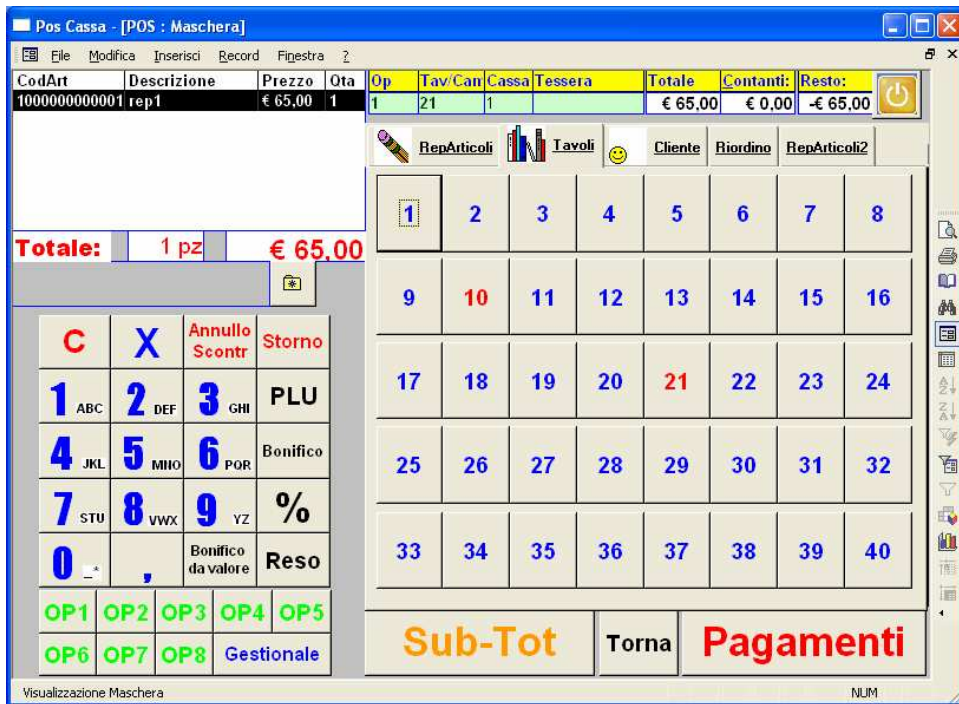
Pos Cassa - [POS : Maschera]

File Modifica Inserisci Record Finestra ?

| CodArt | Descrizione | Prezzo | Qta |
|---|---|---|---|
| 1000000000001 | rep1 | € 65,00 | 1 |

| Op | Tav/Cam | Cassa | Tessera | Totale | Contanti: | Resto: |
|---|---|---|---|---|---|---|
| 1 | 21 | 1 | | € 65,00 | € 0,00 | -€ 65,00 |

RepArticoli Tavoli Cliente Riordino RepArticoli2

Totale: 1 pz € 65,00

C X Annullo Scontr Storno
1 ABC 2 DEF 3 GHI PLU
4 JKL 5 MNO 6 PQR Bonifico
7 STU 8 VWX 9 YZ %
0 _* , Bonifico da valore Reso
OP1 OP2 OP3 OP4 OP5
OP6 OP7 OP8 Gestionale

1 2 3 4 5 6 7 8
9 10 11 12 13 14 15 16
17 18 19 20 21 22 23 24
25 26 27 28 29 30 31 32
33 34 35 36 37 38 39 40

Sub-Tot Torna Pagamenti

Visualizzazione Maschera NUM